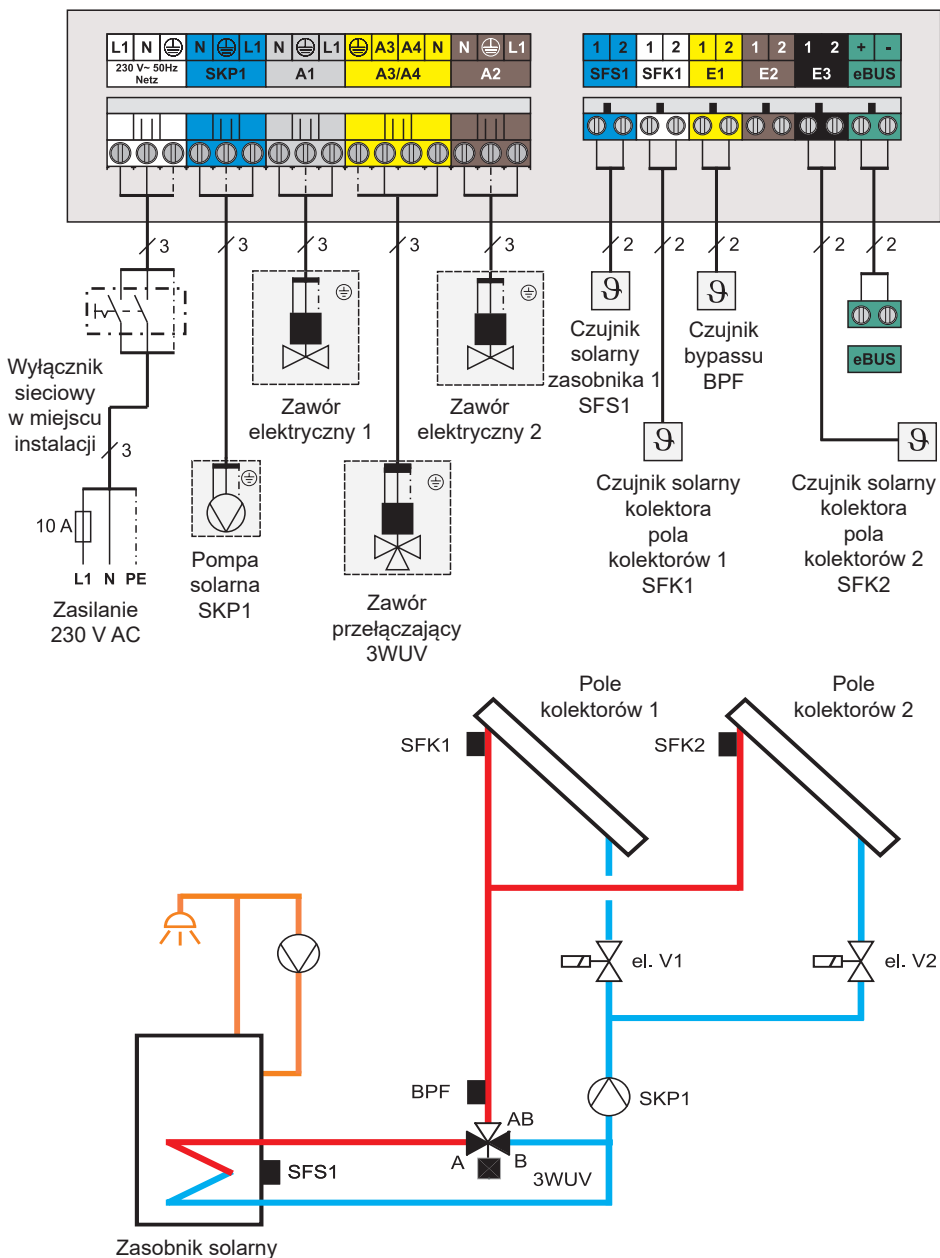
L1 N ⏚ 230 V~ 50Hz Netz
N ⏚ L1 SKP1
N ⏚ L1 A1
⏚ A3 A4 N A3/A4
N ⏚ L1 A2

1 2 SFS1
1 2 SFK1
1 2 E1
1 2 E2
1 2 E3
+ - eBUS

3 3 3 3 3
2 2 2 2 2

Wyłącznik sieciowy w miejscu instalacji
3
10 A
L1 N PE
Zasilanie 230 V AC

Pompa solarna SKP1

Zawór elektryczny 1

Zawór przełączający 3WUV

Zawór elektryczny 2

Czujnik solarny zasobnika 1 SFS1

Czujnik bypassu BPF

Czujnik solarny kolektora pola kolektorów 1 SFK1

eBUS

Czujnik solarny kolektora pola kolektorów 2 SFK2

Pole kolektorów 1

Pole kolektorów 2

SFK1

SFK2

el. V1

el. V2

SKP1

BPF

AB

A

B

3WUV

SFS1

Zasobnik solarny